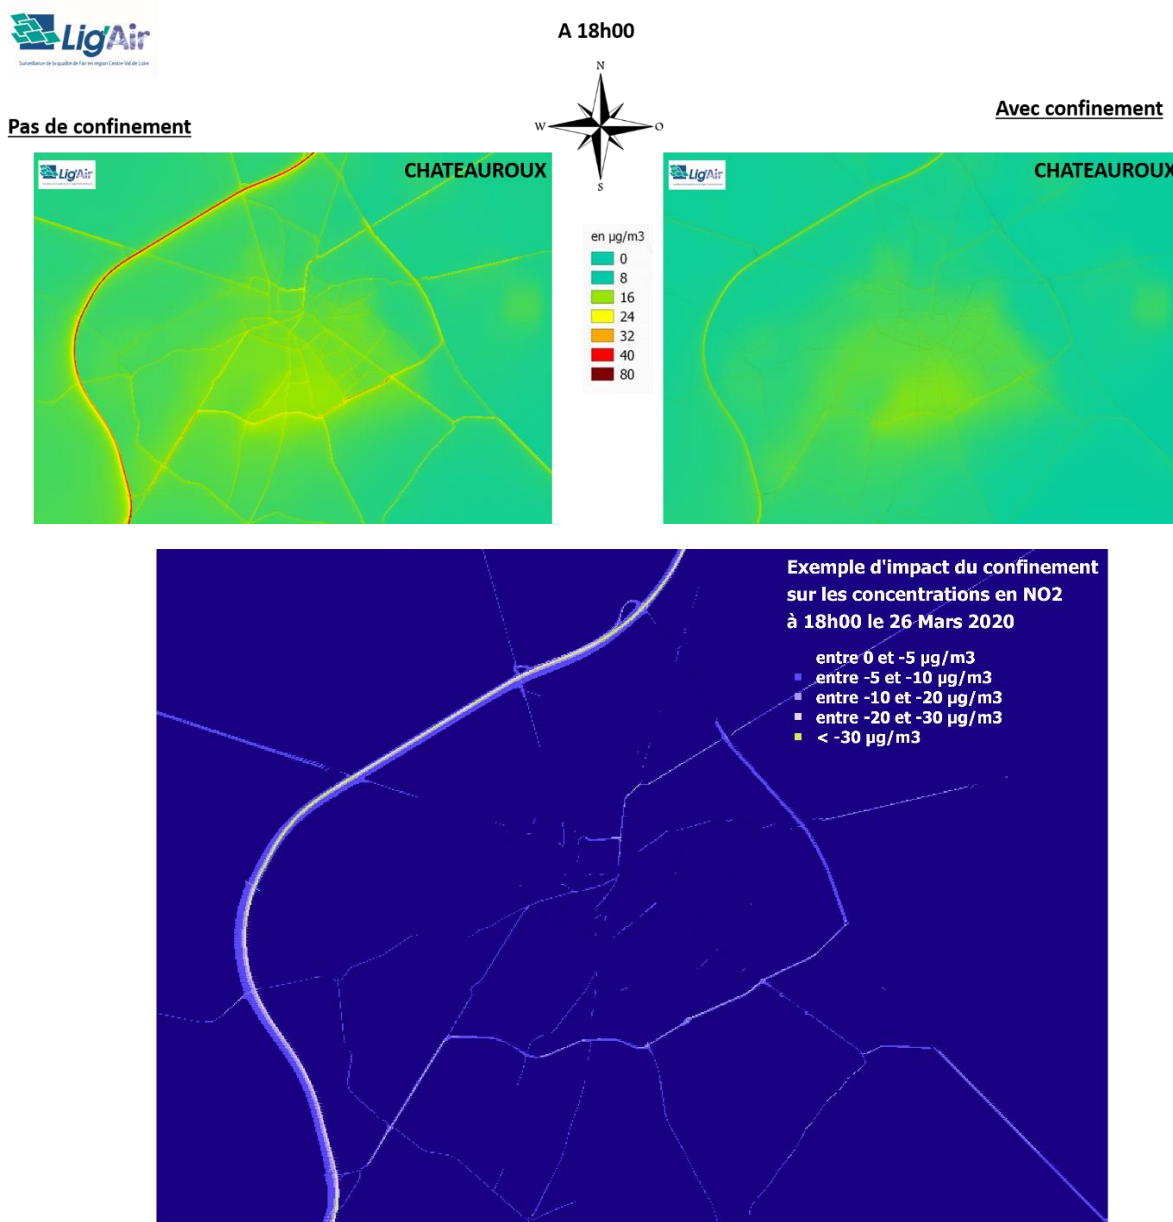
Lig'Air
Surveillance de la qualité de l'air en région Centre-Val de Loire

A 18h00

N
W O
S

Pas de confinement

Avec confinement

Lig'Air
CHATEAUROUX

en µg/m3
0
8
16
24
32
40
80

Lig'Air
CHATEAUROUX

Exemple d'impact du confinement sur les concentrations en NO2 à 18h00 le 26 Mars 2020

entre 0 et -5 µg/m3
entre -5 et -10 µg/m3
entre -10 et -20 µg/m3
entre -20 et -30 µg/m3
< -30 µg/m3